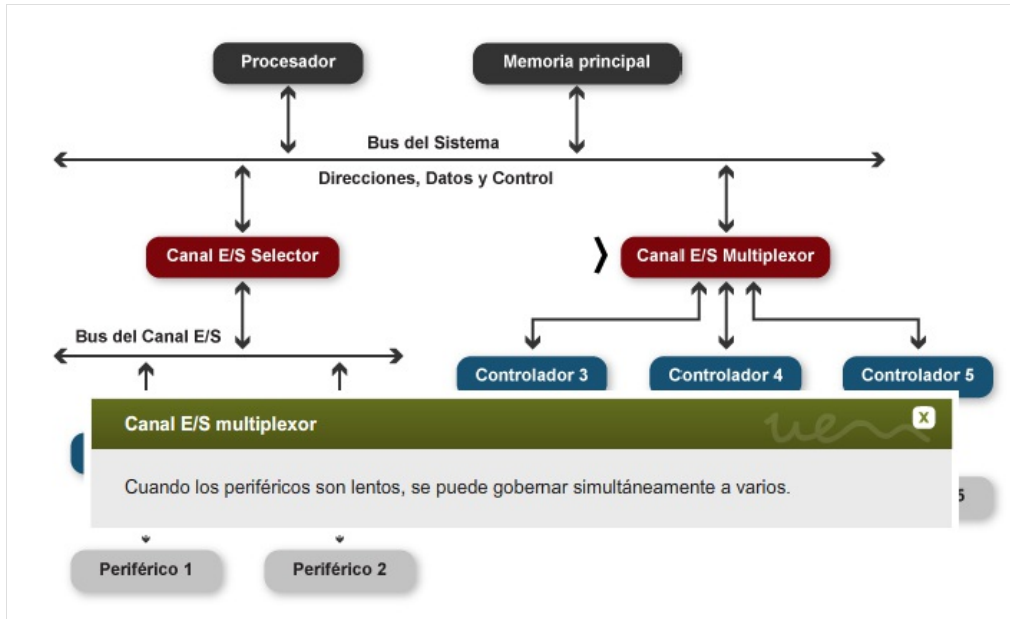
Procesador

Memoria principal

Bus del Sistema

Direcciones, Datos y Control

Canal E/S Selector

Canal E/S Multiplexor

Bus del Canal E/S

Controlador 3

Controlador 4

Controlador 5

Canal E/S multiplexor

x

Cuando los periféricos son lentos, se puede gobernar simultáneamente a varios.

5

Periférico 1

Periférico 2